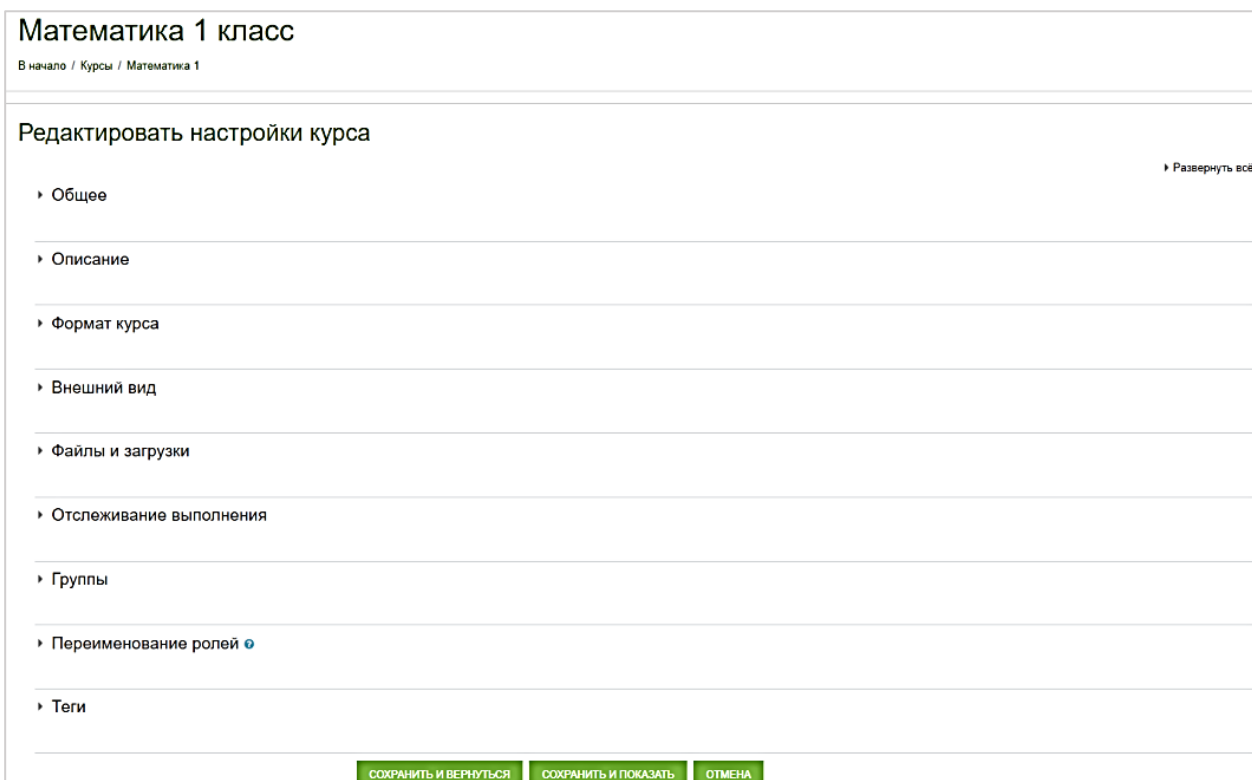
Математика 1 класс

В начало / Курсы / Математика 1

Редактировать настройки курса

Развернуть всё

Общее

Описание

Формат курса

Внешний вид

Файлы и загрузки

Отслеживание выполнения

Группы

Переименование ролей

Теги

СОХРАНИТЬ И ВЕРНУТЬСЯ СОХРАНИТЬ И ПОКАЗАТЬ ОТМЕНА